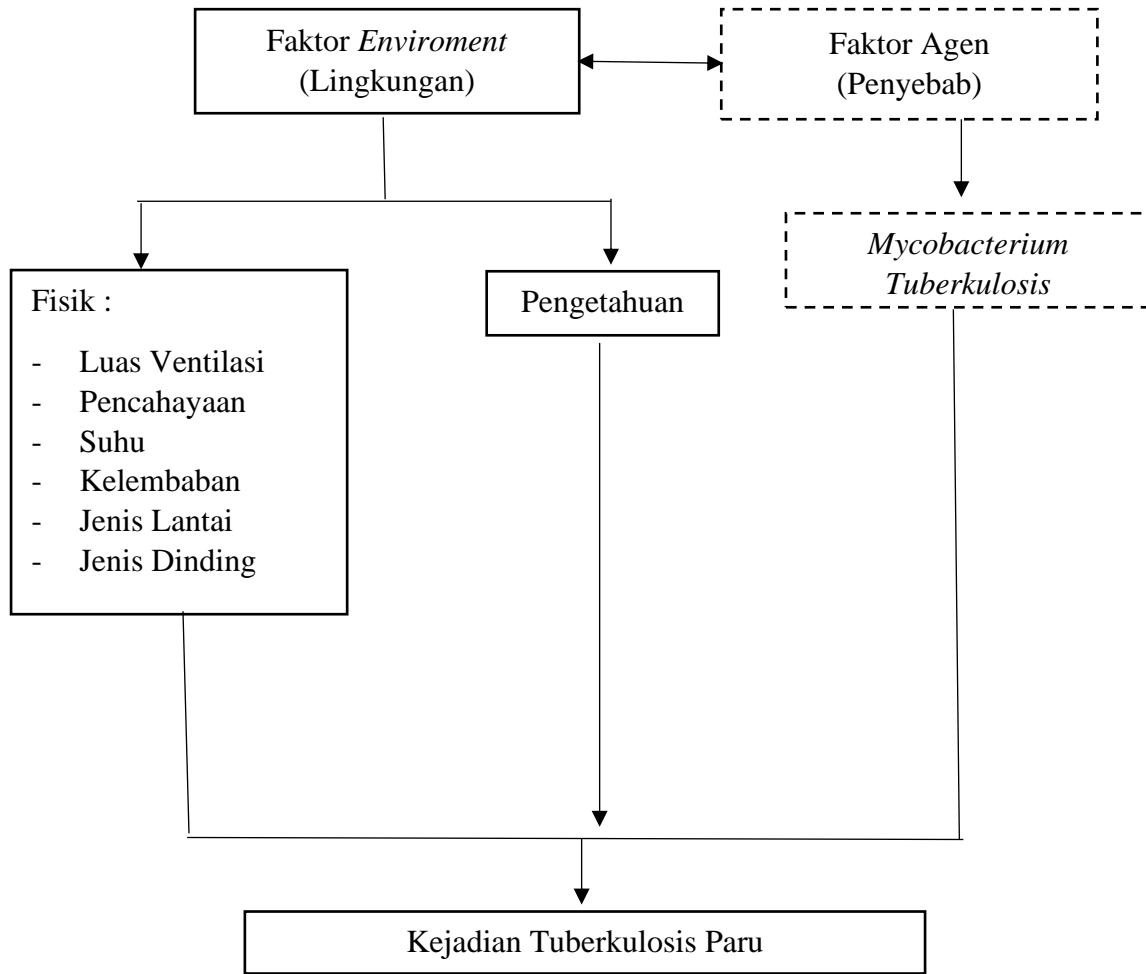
Faktor *Enviroment* (Lingkungan)

Faktor Agen (Penyebab)

Fisik :

- Luas Ventilasi
- Pencahayaan
- Suhu
- Kelembaban
- Jenis Lantai
- Jenis Dinding

Pengetahuan

*Mycobacterium Tuberkulosis*

Kejadian Tuberkulosis Paru